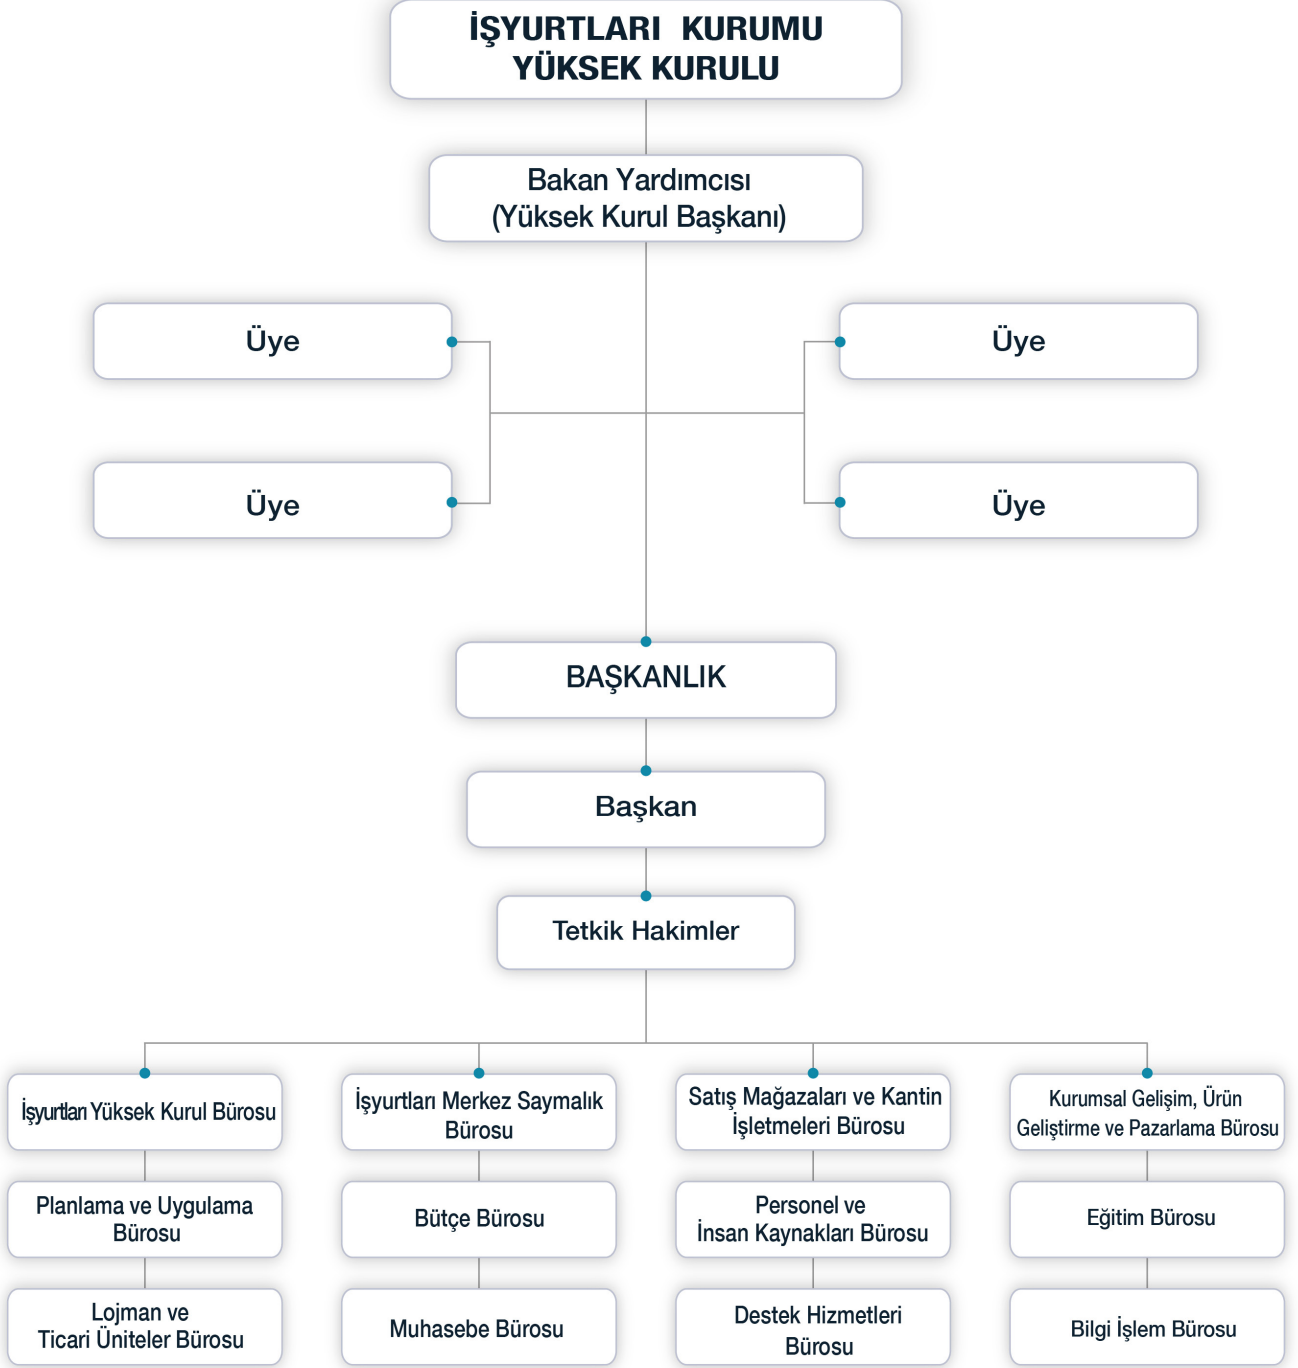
İŞYURTLARI KURUMU YÜKSEK KURULU

Bakan Yardımcısı (Yüksek Kurul Başkanı)

Üye

Üye

Üye

Üye

BAŞKANLIK

Başkan

Tetkik Hakimler

İşyurtları Yüksek Kurul Bürosu

Planlama ve Uygulama Bürosu

Lojman ve Ticari Üniteler Bürosu

İşyurtları Merkez Saymalık Bürosu

Bütçe Bürosu

Muhasebe Bürosu

Satış Mağazaları ve Kantin İşletmeleri Bürosu

Personel ve İnsan Kaynakları Bürosu

Destek Hizmetleri Bürosu

Kurumsal Gelişim, Ürün Geliştirme ve Pazarlama Bürosu

Eğitim Bürosu

Bilgi İşlem Bürosu